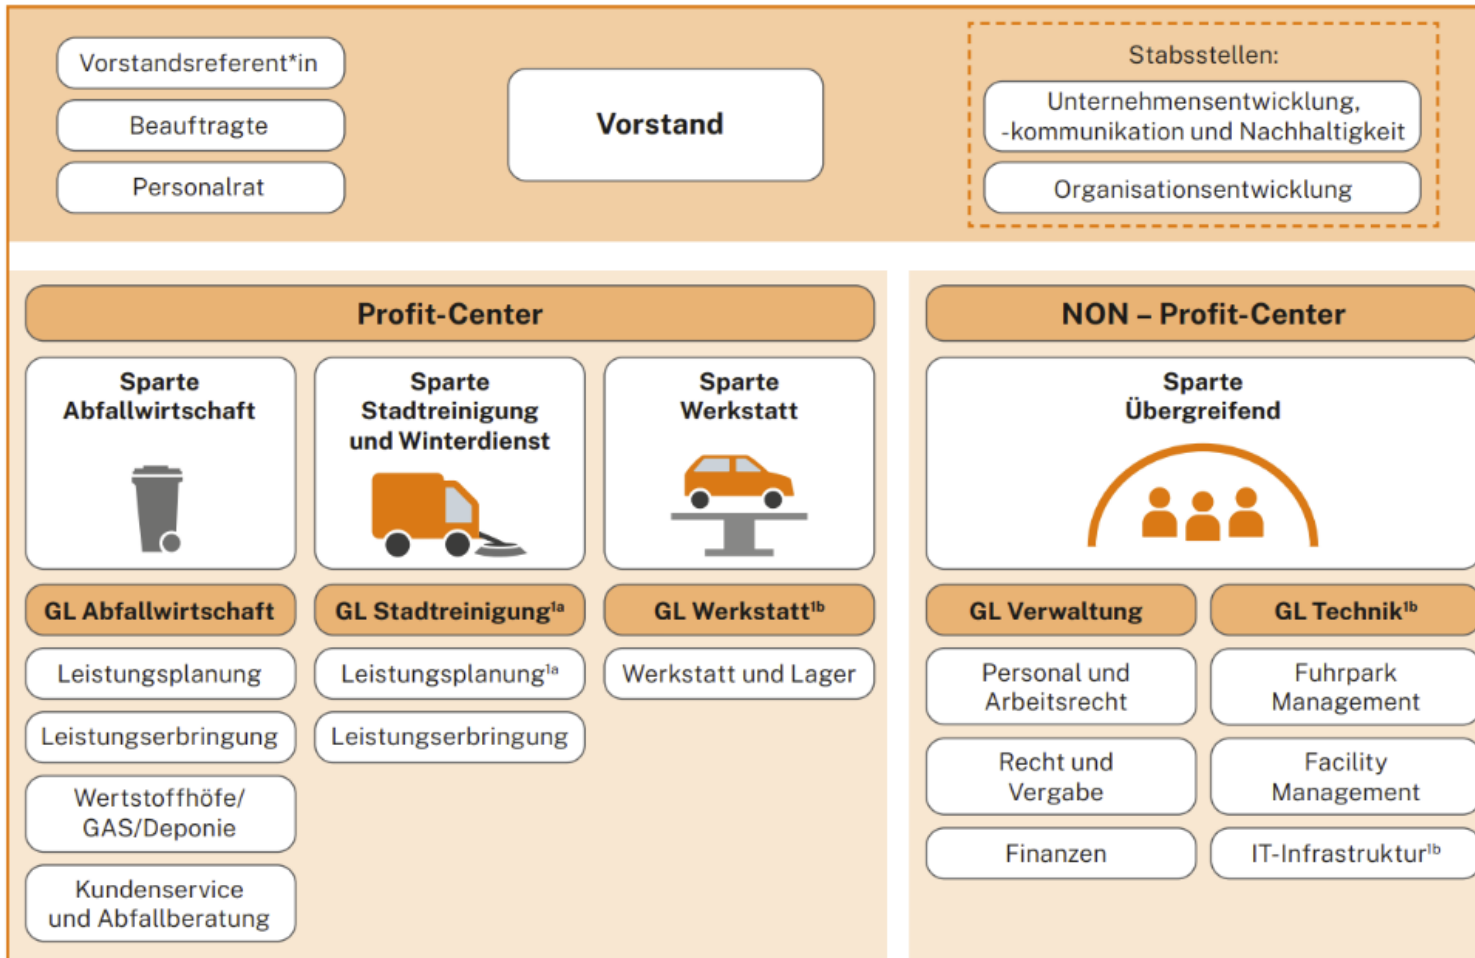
Vorstandsreferent*in

Beauftragte

Personalrat

Vorstand

Stabsstellen:

Unternehmensentwicklung, -kommunikation und Nachhaltigkeit

Organisationsentwicklung

Profit-Center

Sparte Abfallwirtschaft

Sparte Stadtreinigung und Winterdienst

Sparte Werkstatt

GL Abfallwirtschaft

GL Stadtreinigung$^{1a}$

GL Werkstatt$^{1b}$

Leistungsplanung

Leistungserbringung

Wertstoffhöfe/ GAS/Deponie

Kundenservice und Abfallberatung

Leistungsplanung$^{1a}$

Leistungserbringung

Werkstatt und Lager

NON – Profit-Center

Sparte Übergreifend

GL Verwaltung

GL Technik$^{1b}$

Personal und Arbeitsrecht

Recht und Vergabe

Finanzen

Fuhrpark Management

Facility Management

IT-Infrastruktur$^{1b}$